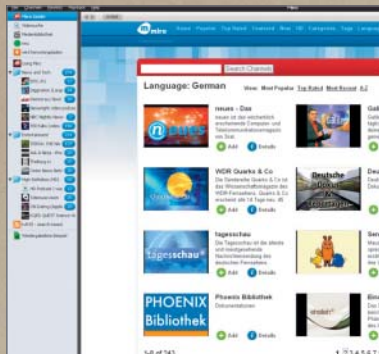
Miro Guide

miro

Home Popular Top Rated Channels New HD Categories Tags Languages

Search Channels

Language: German

View: Most Popular Top Rated Most Recent A-Z

neues

neues - Das

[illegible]

Add Details

WDR Quarks & Co

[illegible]

Add Details

tagesschau

tagesschau

Die Tagesschau ist die älteste und bekannteste Nachrichtensendung des deutschen Fernsehens.

Add Details

PHOENIX Bibliothek

Phoenix Bibliothek

Dokumentationen

Add Details

1-8 of 242

1 2 3 4 5 6 7